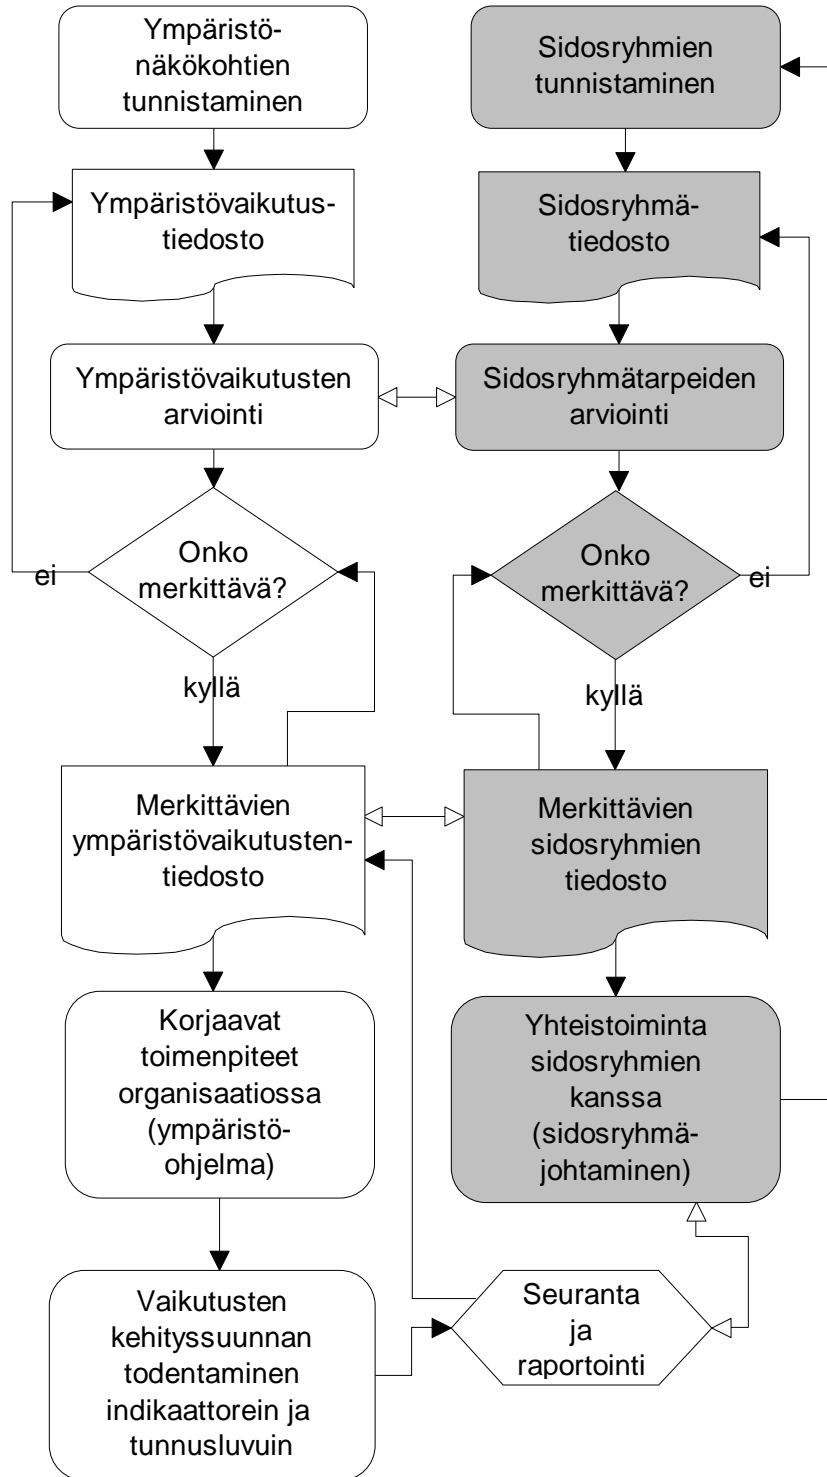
Ympäristönäkökohtien tunnistaminen

Sidosryhmien tunnistaminen

Ympäristövaikutustiedosto

Sidosryhmätiedosto

Ympäristövaikutusten arviointi

Sidosryhmätarpeiden arviointi

ei

Onko merkittävä?

Onko merkittävä?

ei

kyllä

kyllä

Merkittävien ympäristövaikutustentiedosto

Merkittävien sidosryhmien tiedosto

Korjaavat toimenpiteet organisaatiossa (ympäristöohjelma)

Yhteistoiminta sidosryhmien kanssa (sidosryhmäjohtaminen)

Vaikutusten kehityssuunnan todentaminen indikaattorein ja tunnusluvuin

Seuranta ja raportointi